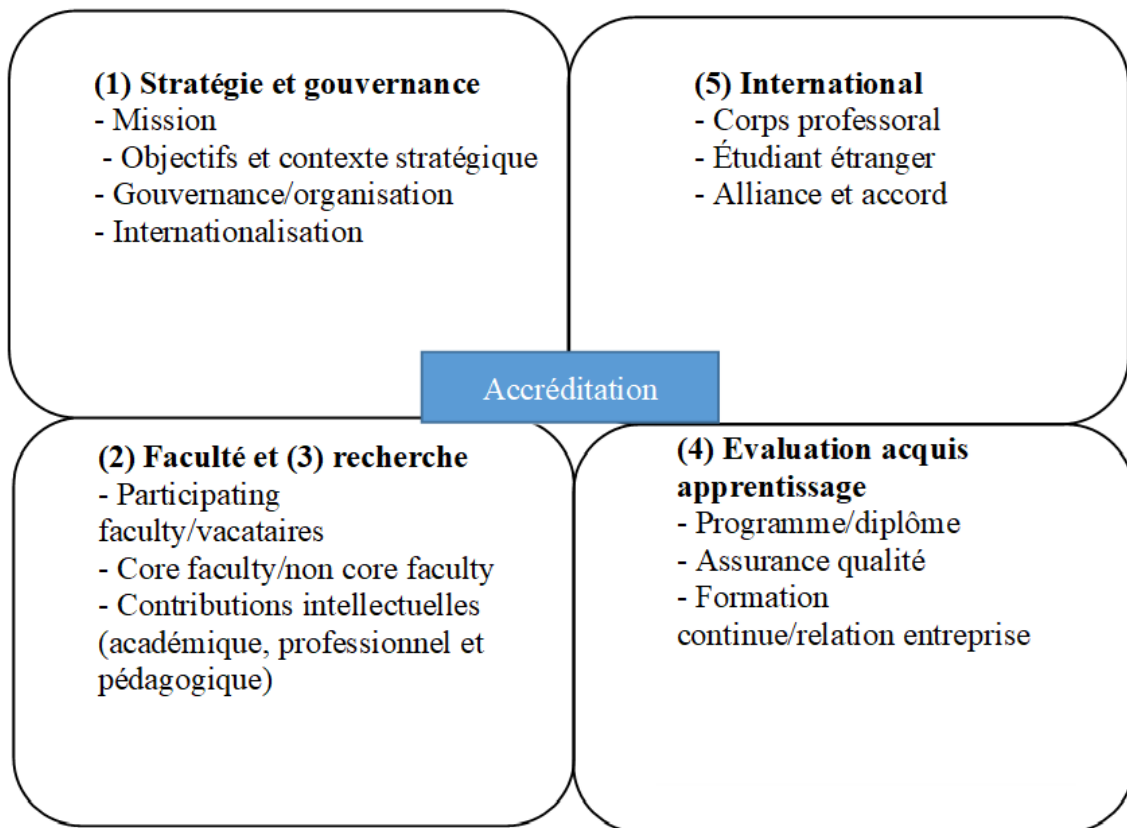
(1) Stratégie et gouvernance
- Mission
- Objectifs et contexte stratégique
- Gouvernance/organisation
- Internationalisation

(5) International
- Corps professoral
- Étudiant étranger
- Alliance et accord

Accréditation

(2) Faculté et (3) recherche
- Participating faculty/vacataires
- Core faculty/non core faculty
- Contributions intellectuelles (académique, professionnel et pédagogique)

(4) Evaluation acquis apprentissage
- Programme/diplôme
- Assurance qualité
- Formation continue/relation entreprise